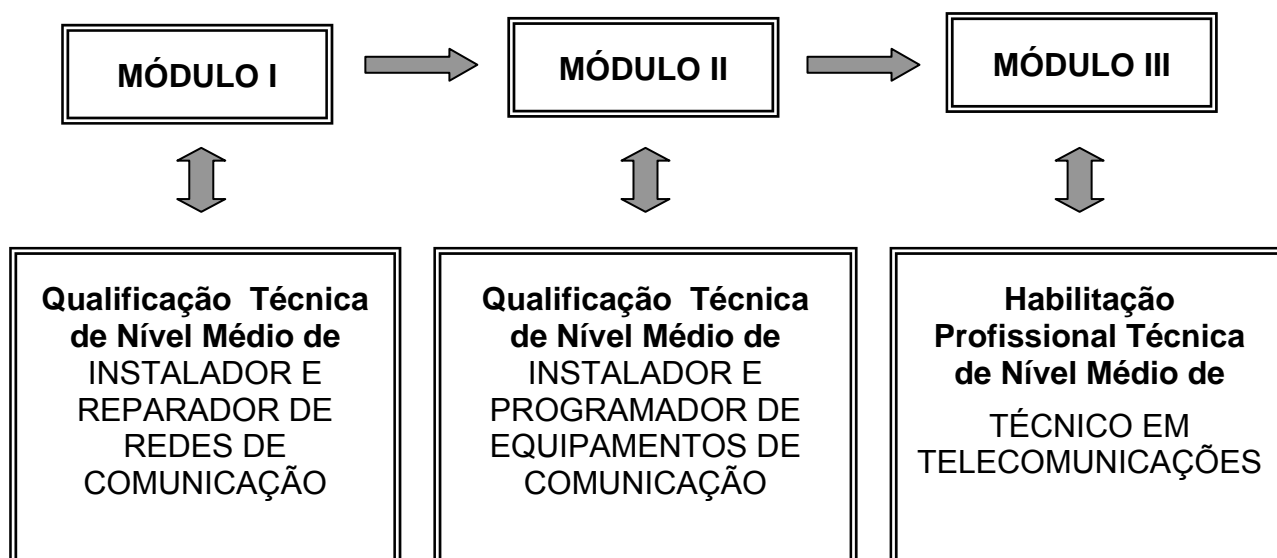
MÓDULO I

MÓDULO II

MÓDULO III

Qualificação Técnica de Nível Médio de INSTALADOR E REPARADOR DE REDES DE COMUNICAÇÃO

Qualificação Técnica de Nível Médio de INSTALADOR E PROGRAMADOR DE EQUIPAMENTOS DE COMUNICAÇÃO

Habilitação Profissional Técnica de Nível Médio de

TÉCNICO EM TELECOMUNICAÇÕES